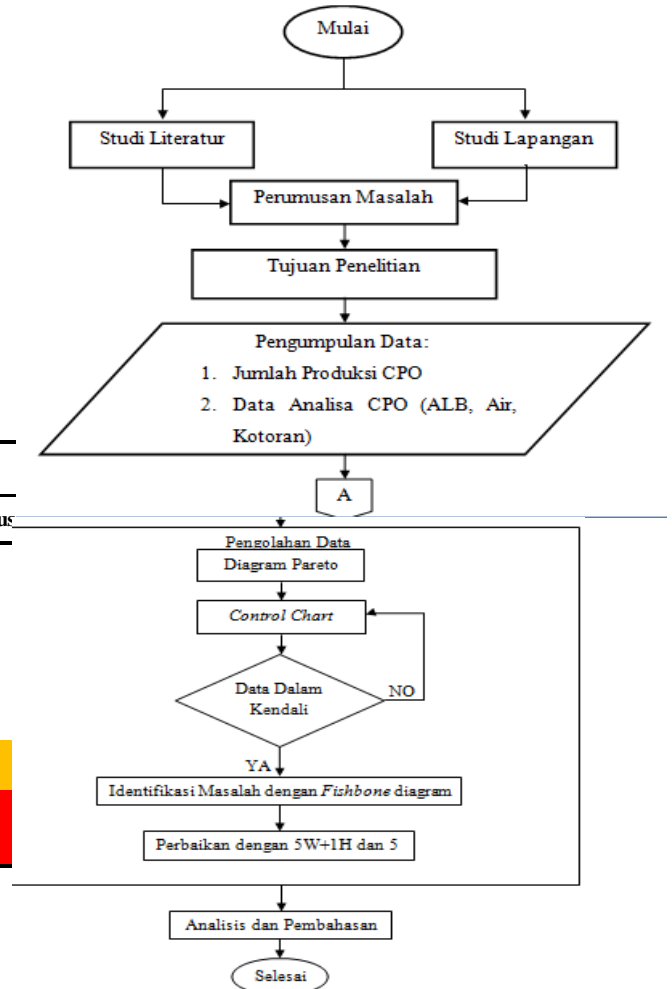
Mulai

Studi Literatur

Studi Lapangan

Perumusan Masalah

Tujuan Penelitian

Pengumpulan Data:
1. Jumlah Produksi CPO
2. Data Analisa CPO (ALB, Air, Kotoran)

A

us

Pengolahan Data

Diagram Pareto

*Control Chart*

Data Dalam Kendali

NO

YA

Identifikasi Masalah dengan *Fishbone* diagram

Perbaikan dengan 5W+1H dan 5

Analisis dan Pembahasan

Selesai